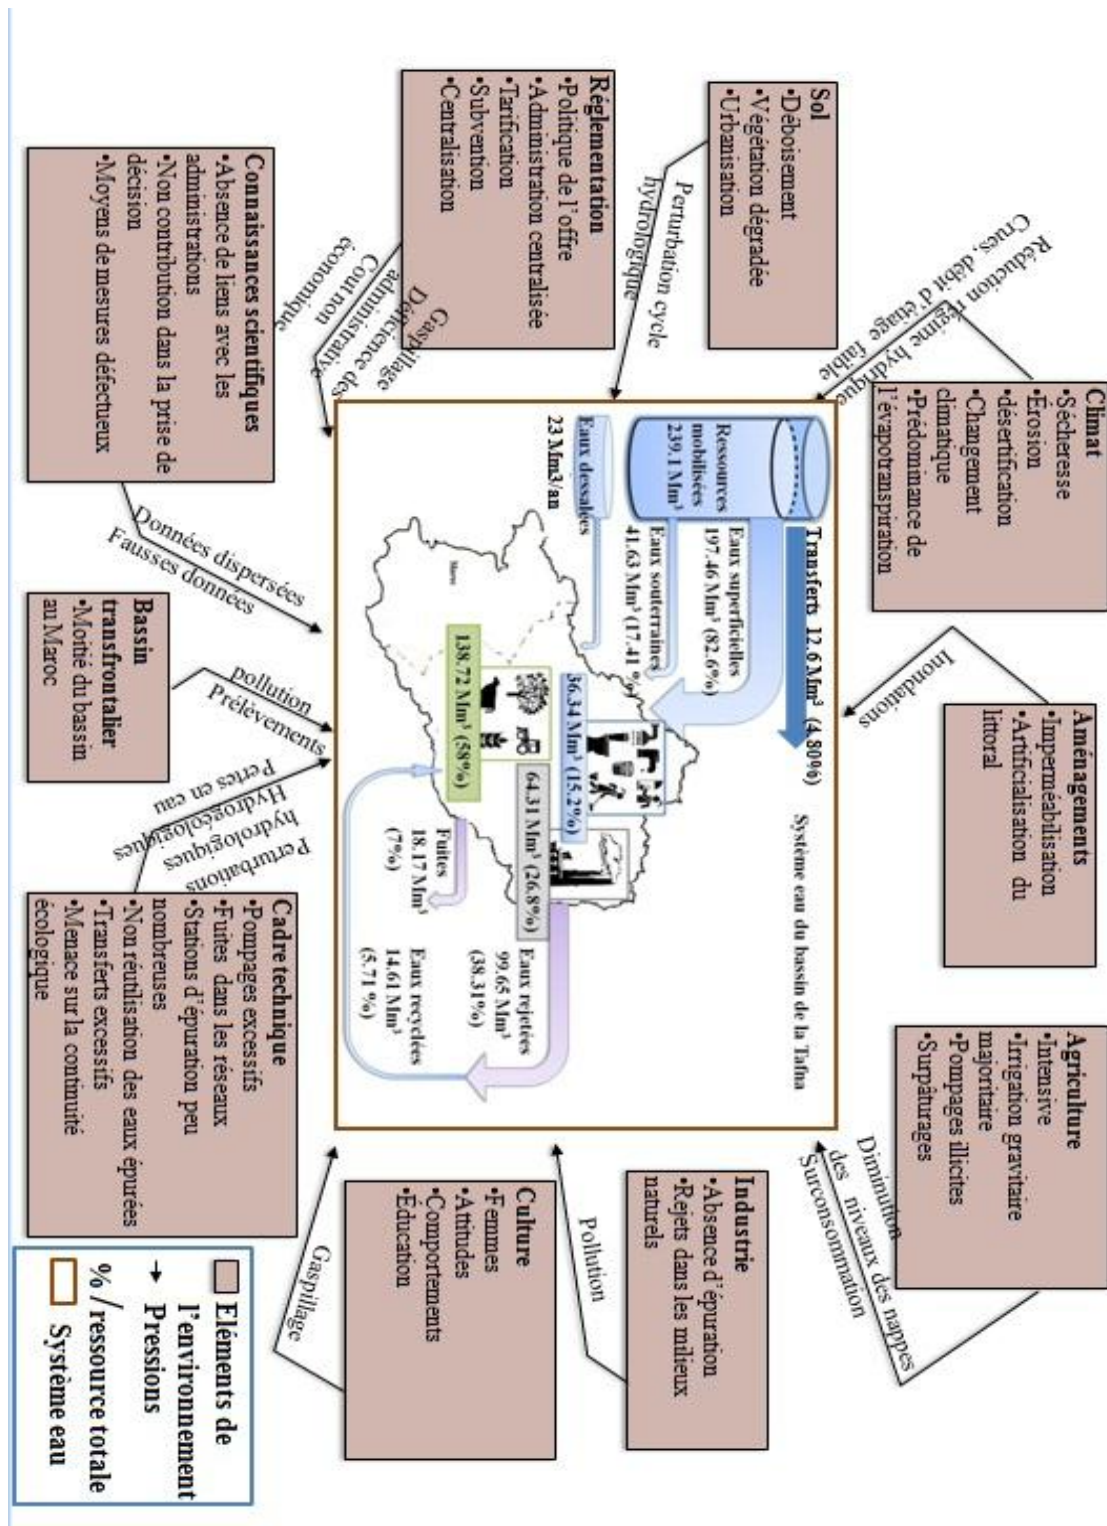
Climat
•Sécheresse
•Erosion
•désertification
•Changement climatique
•Prédominance de l'évapotranspiration

Sol
•Déboisement
•Végétation dégradée
•Urbanisation

Réglementation
•Politique de l'offre
•Administration centralisée
•Tarification
•Subvention
•Centralisation

Connaissances scientifiques
•Absence de liens avec les administrations
•Non contribution dans la prise de décision
•Moyens de mesures défectueux

Bassin transfrontalier
•Moitié du bassin au Maroc

Cadre technique
•Pompages excessifs
•Fuites dans les réseaux
•Stations d'épuration peu nombreuses
•Non réutilisation des eaux épurées
•Transferts excessifs
•Menace sur la continuité écologique

Culture
•Femmes
•Attitudes
•Comportements
•Education

Industrie
•Absence d'épuration
•Rejets dans les milieux naturels

Agriculture
•Intensive
•Irrigation gravitaire majoritaire
•Pompages illicites
•Surpâturages

Aménagements
•Imperméabilisation
•Artificialisation du littoral

Réduction régime hydrique
Crues, débit d'étiage faible
Perturbation cycle hydrologique
Gaspillage
Déficience des administrative
Coût non économique
Données dispersées
Fausses données
pollution
Prélèvements
Pertes en eau
Perturbations hydrogéologiques
Gaspillage
Pollution
Diminution des niveaux des nappes
Surconsommation
Inondations

Système eau du bassin de la Tafna
Transferts 12.6 Mm³ (4.80%)
Ressources mobilisées 239.1 Mm³
Eaux superficielles 197.46 Mm³ (82.6%)
Eaux souterraines 41.63 Mm³ (17.41 %)
Eaux dessalées
23 Mm3/an
36.34 Mm³ (15.2%)
64.31 Mm³ (26.8%)
138.72 Mm³ (58%)
Fuites 18.17 Mm³ (7%)
Eaux rejetées 99.65 Mm³ (38.31%)
Eaux recyclées 14.61 Mm³ (5.71 %)
Maroc

Eléments de l'environnement
Pressions
% / ressource totale
Système eau